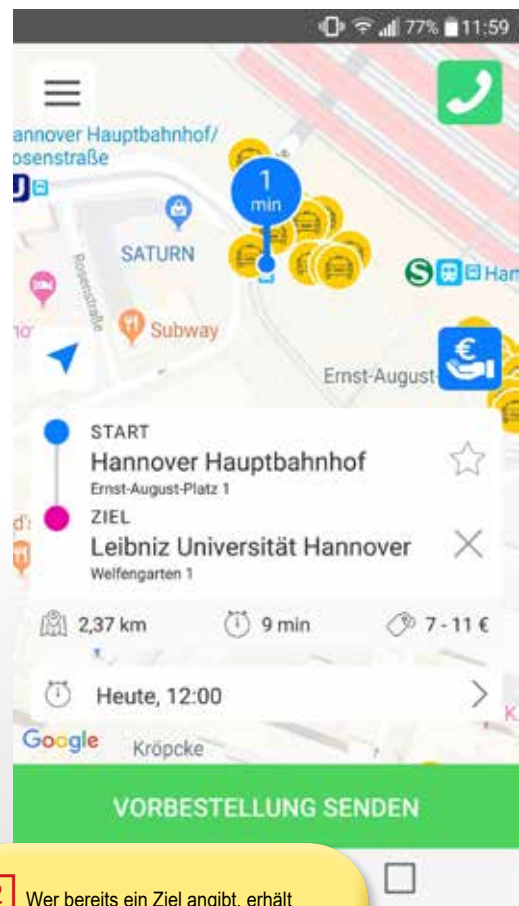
77% 11:59

annover Hauptbahnhof/
osenstraße

1
min

SATURN

Rosenstraße

Subway

Ham

Ernst-August

START
Hannover Hauptbahnhof
Ernst-August-Platz 1

ZIEL
Leibniz Universität Hannover
Welfengarten 1

2,37 km
9 min
7 - 11 €

Heute, 12:00

Google
Kröpcke

VORBESTELLUNG SENDEN

2 Wer bereits ein Ziel angibt, erhält